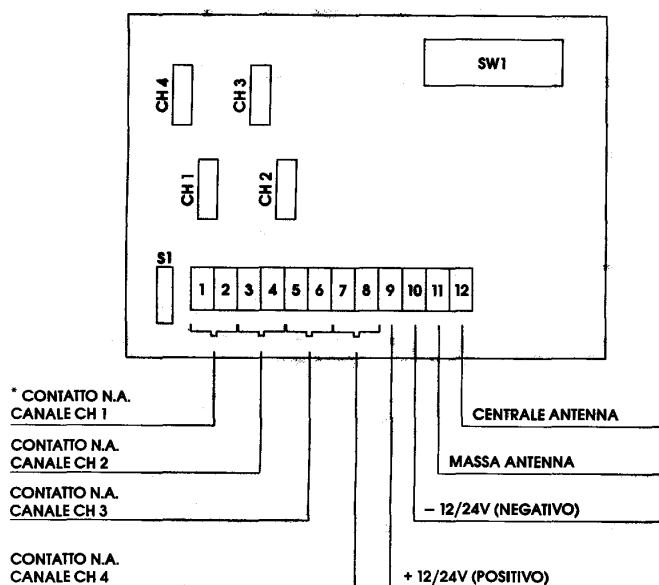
SW1

CH 4

CH 3

CH 1

CH 2

S1

| 1 | 2 | 3 | 4 | 5 | 6 | 7 | 8 | 9 | 10 | 11 | 12 |
|---|---|---|---|---|---|---|---|---|---|---|---|

* CONTATTO N.A.
CANALE CH 1

CONTATTO N.A.
CANALE CH 2

CONTATTO N.A.
CANALE CH 3

CONTATTO N.A.
CANALE CH 4

CENTRALE ANTENNA

MASSA ANTENNA

– 12/24V (NEGATIVO)

+ 12/24V (POSITIVO)